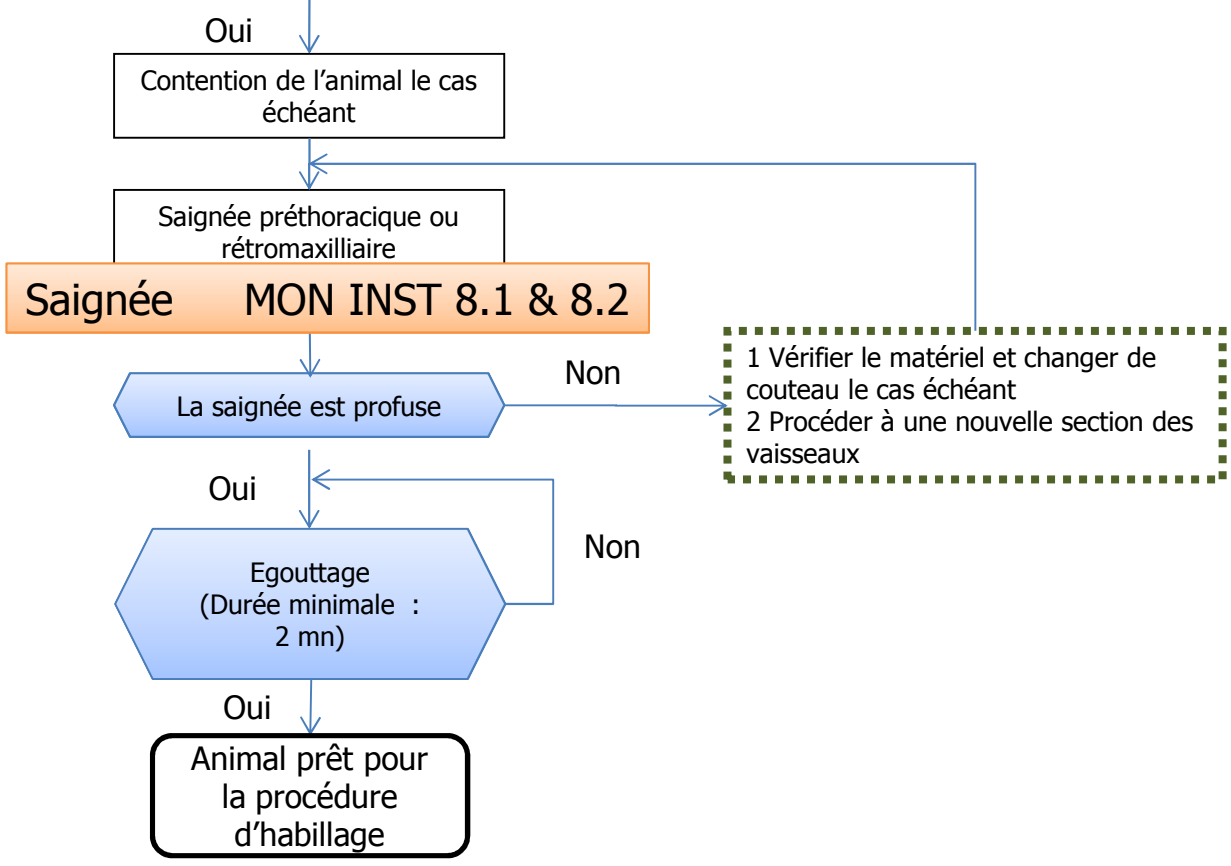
Oui

Contention de l’animal le cas échéant

Saignée préthoracique ou rétromaxilliaire

Saignée MON INST 8.1 & 8.2

La saignée est profuse

Non

1 Vérifier le matériel et changer de couteau le cas échéant
2 Procéder à une nouvelle section des vaisseaux

Oui

Egouttage (Durée minimale : 2 mn)

Non

Oui

Animal prêt pour la procédure d’habillage